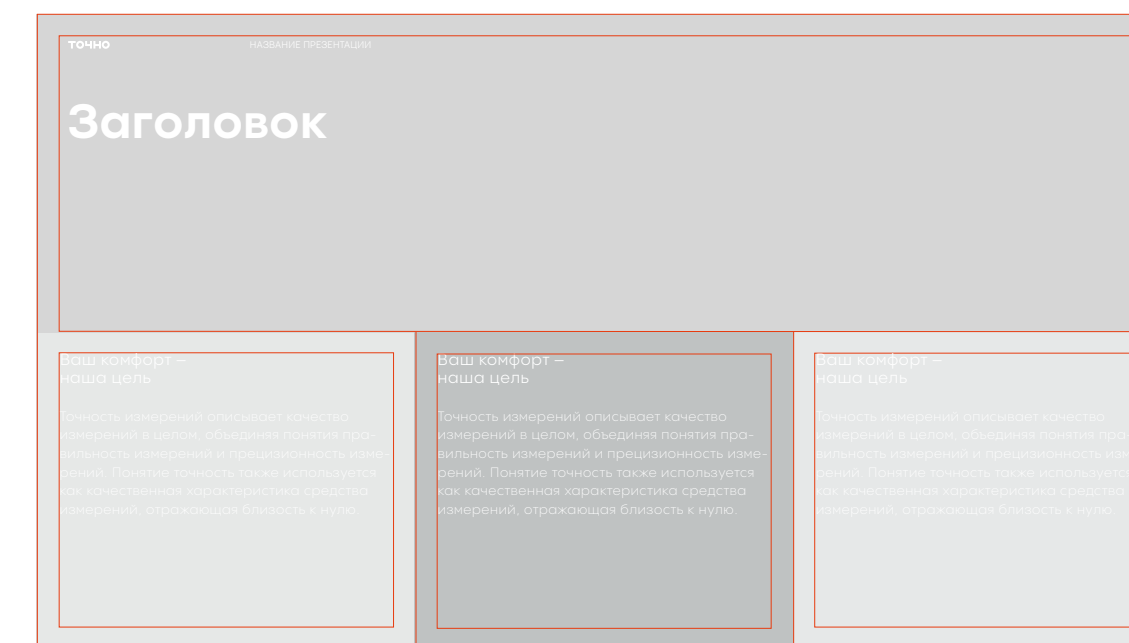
ТОЧНО

НАЗВАНИЕ ПРЕЗЕНТАЦИИ

Заголовок

Ваш комфорт – наша цель

Точность измерений описывает качество измерений в целом, объединяя понятия правильность измерений и прецизионность измерений. Понятие точность также используется как качественная характеристика средства измерений, отражающая близость к нулю.

Ваш комфорт – наша цель

Точность измерений описывает качество измерений в целом, объединяя понятия правильность измерений и прецизионность измерений. Понятие точность также используется как качественная характеристика средства измерений, отражающая близость к нулю.

Ваш комфорт – наша цель

Точность измерений описывает качество измерений в целом, объединяя понятия пра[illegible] вильность измерений и прецизионность изм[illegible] рений. Понятие точность также используетс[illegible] как качественная характеристика средства измерений, отражающая близость к нулю.